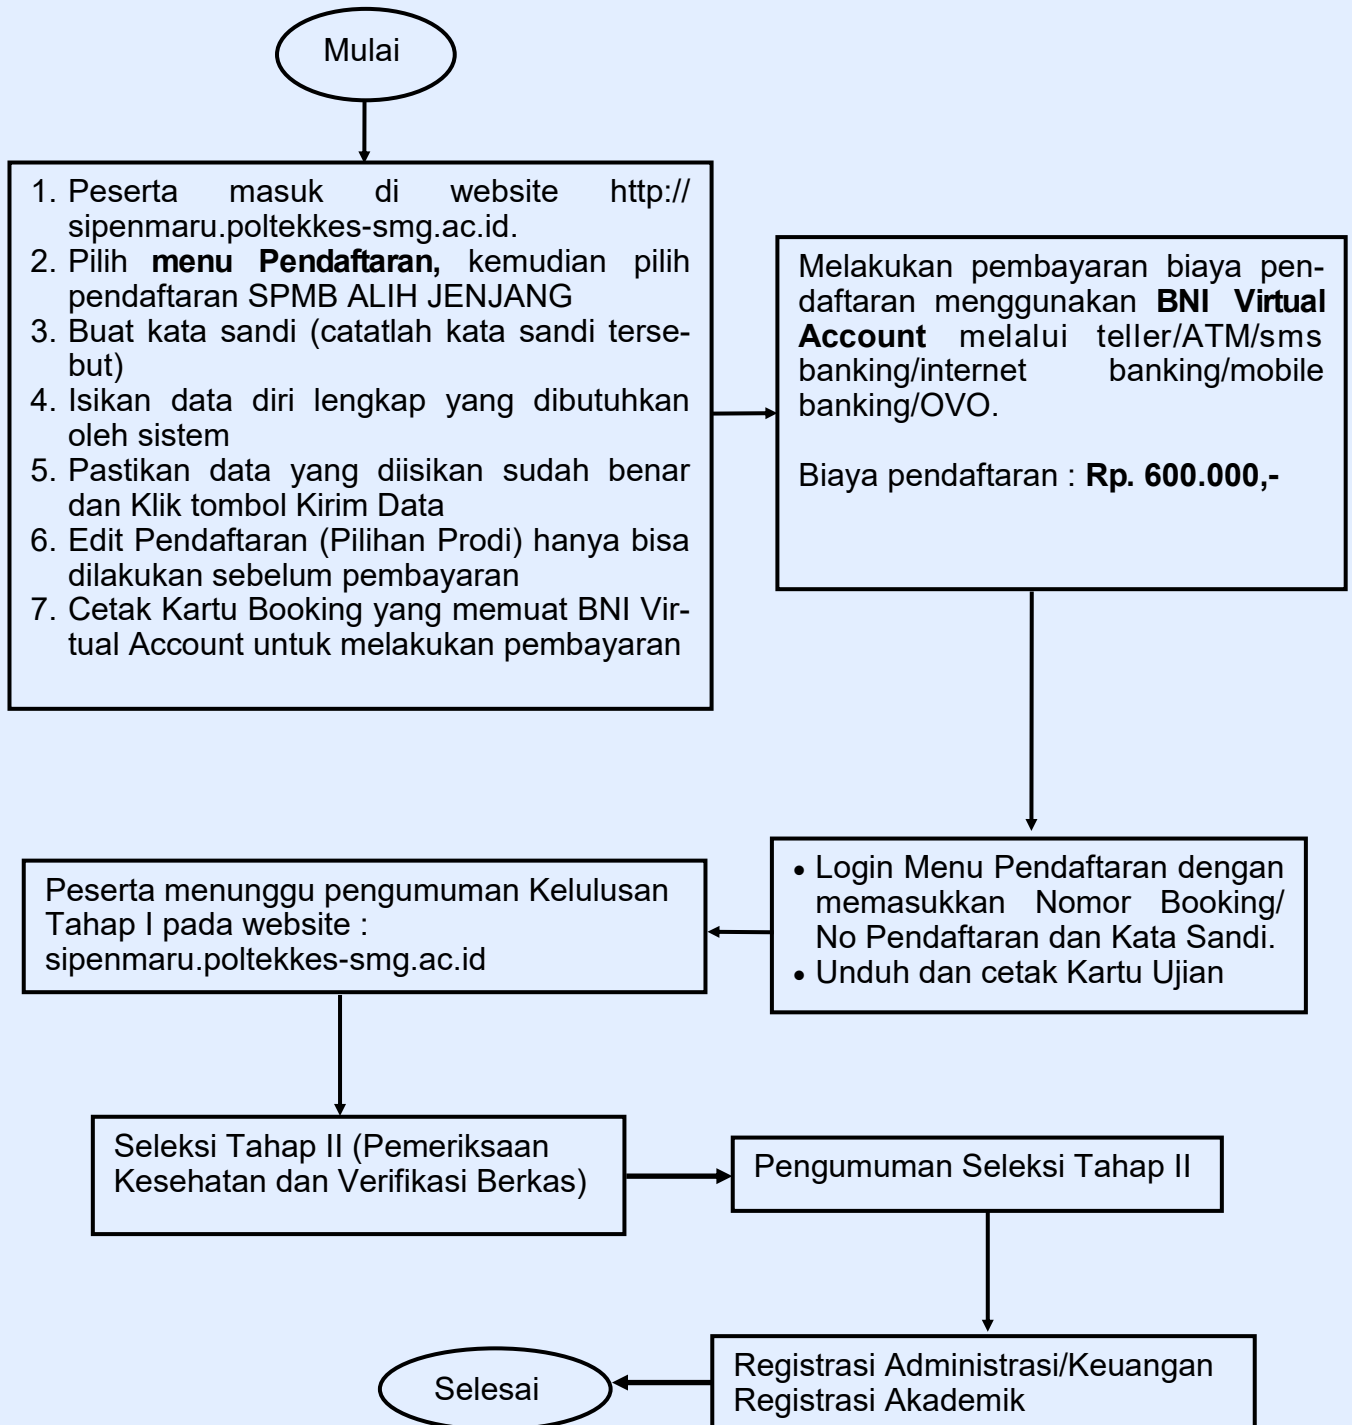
Mulai

1. Peserta masuk di website http://sipenmaru.poltekkes-smg.ac.id.
2. Pilih **menu Pendaftaran,** kemudian pilih pendaftaran SPMB ALIH JENJANG
3. Buat kata sandi (catatlah kata sandi tersebut)
4. Isikan data diri lengkap yang dibutuhkan oleh sistem
5. Pastikan data yang diisikan sudah benar dan Klik tombol Kirim Data
6. Edit Pendaftaran (Pilihan Prodi) hanya bisa dilakukan sebelum pembayaran
7. Cetak Kartu Booking yang memuat BNI Virtual Account untuk melakukan pembayaran

Melakukan pembayaran biaya pendaftaran menggunakan **BNI Virtual Account** melalui teller/ATM/sms banking/internet banking/mobile banking/OVO.

Biaya pendaftaran : **Rp. 600.000,-**

• Login Menu Pendaftaran dengan memasukkan Nomor Booking/ No Pendaftaran dan Kata Sandi.
• Unduh dan cetak Kartu Ujian

Peserta menunggu pengumuman Kelulusan Tahap I pada website : sipenmaru.poltekkes-smg.ac.id

Seleksi Tahap II (Pemeriksaan Kesehatan dan Verifikasi Berkas)

Pengumuman Seleksi Tahap II

Registrasi Administrasi/Keuangan
Registrasi Akademik

Selesai